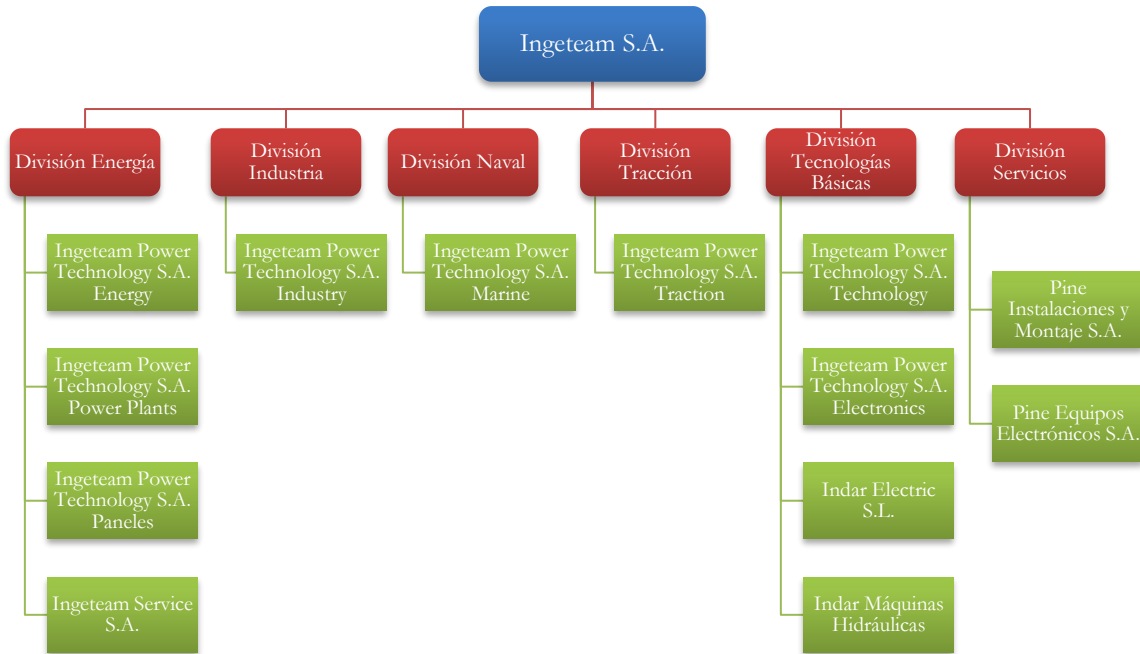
Ingeteam S.A.

División Energía

Ingeteam Power Technology S.A. Energy

Ingeteam Power Technology S.A. Power Plants

Ingeteam Power Technology S.A. Paneles

Ingeteam Service S.A.

División Industria

Ingeteam Power Technology S.A. Industry

División Naval

Ingeteam Power Technology S.A. Marine

División Tracción

Ingeteam Power Technology S.A. Traction

División Tecnologías Básicas

Ingeteam Power Technology S.A. Technology

Ingeteam Power Technology S.A. Electronics

Indar Electric S.L.

Indar Máquinas Hidráulicas

División Servicios

Pine Instalaciones y Montaje S.A.

Pine Equipos Electrónicos S.A.